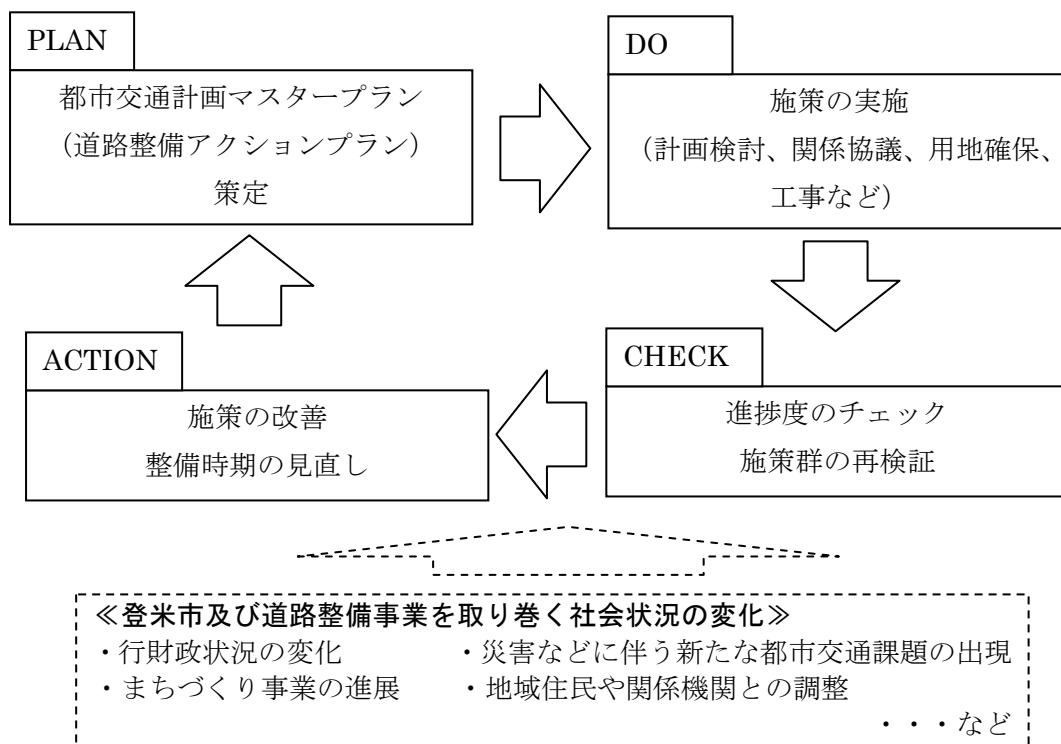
PLAN
都市交通計画マスタープラン
（道路整備アクションプラン）
策定

DO
施策の実施
（計画検討、関係協議、用地確保、工事など）

CHECK
進捗度のチェック
施策群の再検証

ACTION
施策の改善
整備時期の見直し

≪登米市及び道路整備事業を取り巻く社会状況の変化≫
・行財政状況の変化
・災害などに伴う新たな都市交通課題の出現
・まちづくり事業の進展
・地域住民や関係機関との調整
・・・など